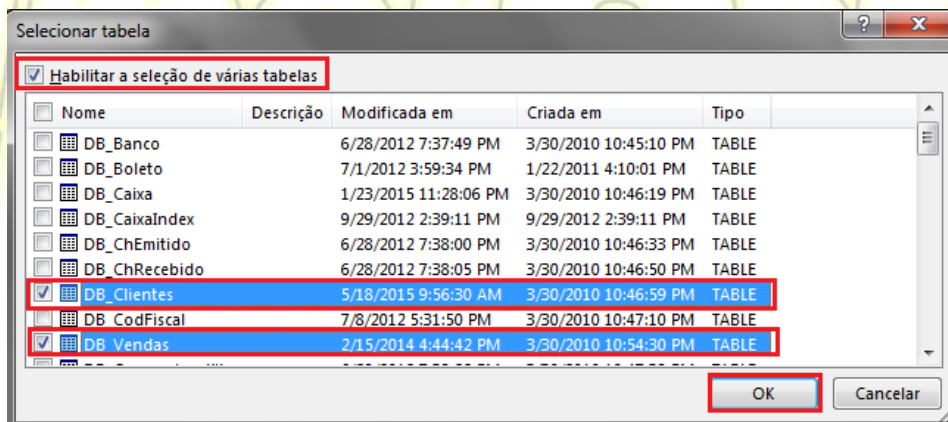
Selecionar tabela

?

Habilitar a seleção de várias tabelas

| Nome | Descrição | Modificada em | Criada em | Tipo |
|---|---|---|---|---|
| DB_Banco | | 6/28/2012 7:37:49 PM | 3/30/2010 10:45:10 PM | TABLE |
| DB_Boleto | | 7/1/2012 3:59:34 PM | 1/22/2011 4:10:01 PM | TABLE |
| DB_Caixa | | 1/23/2015 11:28:06 PM | 3/30/2010 10:46:19 PM | TABLE |
| DB_CaixaIndex | | 9/29/2012 2:39:11 PM | 9/29/2012 2:39:11 PM | TABLE |
| DB_ChEmitido | | 6/28/2012 7:38:00 PM | 3/30/2010 10:46:33 PM | TABLE |
| DB_ChRecebido | | 6/28/2012 7:38:05 PM | 3/30/2010 10:46:50 PM | TABLE |
| DB_Clientes | | 5/18/2015 9:56:30 AM | 3/30/2010 10:46:59 PM | TABLE |
| DB_CodFiscal | | 7/8/2012 5:31:50 PM | 3/30/2010 10:47:10 PM | TABLE |
| DB_Vendas | | 2/15/2014 4:44:42 PM | 3/30/2010 10:54:30 PM | TABLE |
| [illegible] | | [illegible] | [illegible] | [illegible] |

OK

Cancelar